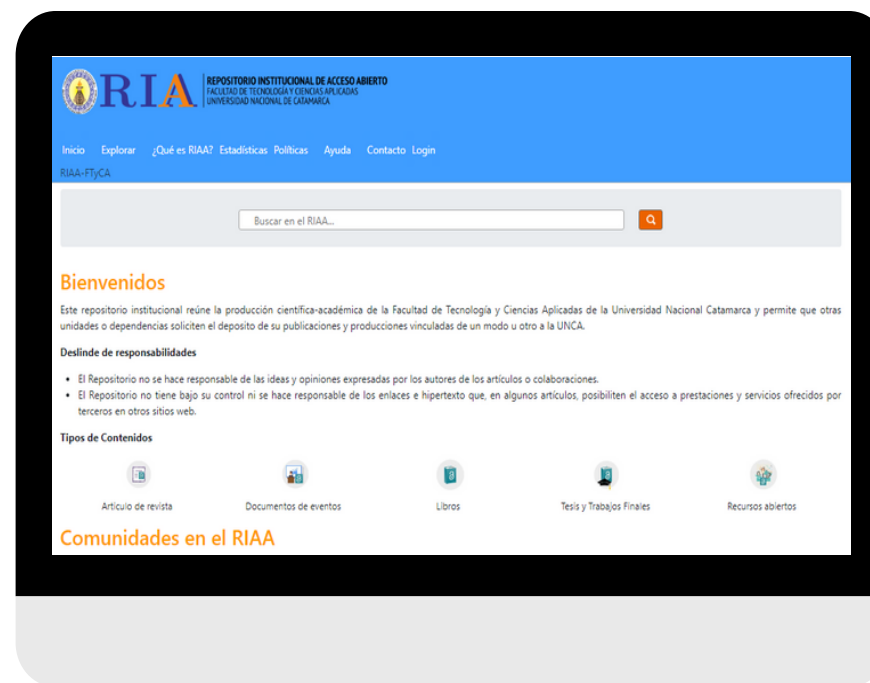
RIA REPOSITORIO INSTITUCIONAL DE ACCESO ABIERTO
FACULTAD DE TECNOLOGÍA Y CIENCIAS APLICADAS
UNIVERSIDAD NACIONAL DE CATAMARCA

Inicio Explorar ¿Qué es RIAA? Estadísticas Políticas Ayuda Contacto Login

RIAA-FTyCA

Buscar en el RIAA...

Bienvenidos

Este repositorio institucional reúne la producción científica-académica de la Facultad de Tecnología y Ciencias Aplicadas de la Universidad Nacional Catamarca y permite que otras unidades o dependencias soliciten el deposito de su publicaciones y producciones vinculadas de un modo u otro a la UNCA.

Deslinde de responsabilidades

- El Repositorio no se hace responsable de las ideas y opiniones expresadas por los autores de los artículos o colaboraciones.
- El Repositorio no tiene bajo su control ni se hace responsable de los enlaces e hipertexto que, en algunos artículos, posibiliten el acceso a prestaciones y servicios ofrecidos por terceros en otros sitios web.

Tipos de Contenidos

Artículo de revista
Documentos de eventos
Libros
Tesis y Trabajos Finales
Recursos abiertos

Comunidades en el RIAA